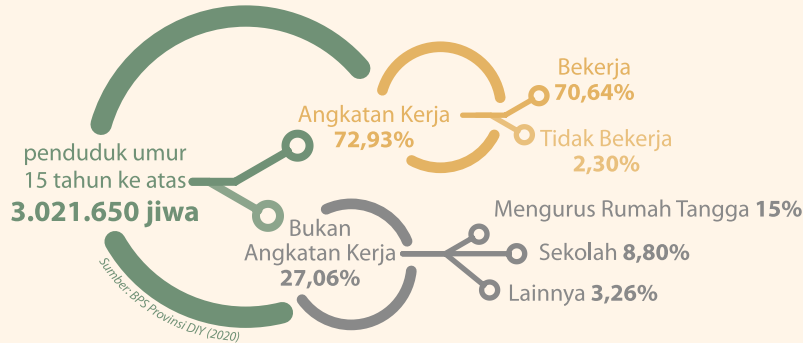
penduduk umur 15 tahun ke atas
3.021.650 jiwa

Angkatan Kerja
72,93%

Bekerja
70,64%

Tidak Bekerja
2,30%

Bukan Angkatan Kerja
27,06%

Mengurus Rumah Tangga 15%

Sekolah 8,80%

Lainnya 3,26%

Sumber: BPS Provinsi DIY (2020)